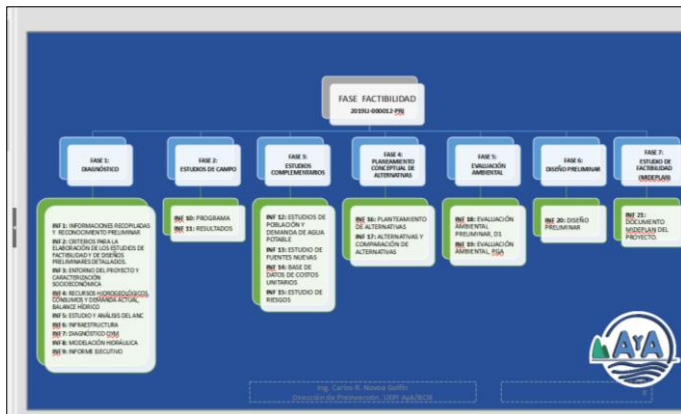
FASE FACTIBILIDAD
2019LI-000012-PRI

FASE 1:
DIAGNÓSTICO

INF 1: INFORMACIONES RECOPILADAS Y RECONOCIMIENTO PRELIMINAR
INF 2: CRITERIOS PARA LA ELABORACIÓN DE LOS ESTUDIOS DE FACTIBILIDAD Y DE DISEÑOS PRELIMINARES DETALLADOS.
INF 3: ENTORNO DEL PROYECTO Y CARACTERIZACIÓN SOCIOECONÓMICA
INF 4: RECURSOS HIDROGEOLÓGICOS, CONSUMOS Y DEMANDA ACTUAL, BALANCE HÍDRICO
INF 5: ESTUDIO Y ANÁLISIS DEL ANC
INF 6: INFRAESTRUCTURA
INF 7: DIAGNÓSTICO OYM
INF 8: MODELACIÓN HIDRÁULICA
INF 9: INFORME EJECUTIVO

FASE 2:
ESTUDIOS DE CAMPO

INF 10: PROGRAMA
INF 11: RESULTADOS

FASE 3:
ESTUDIOS COMPLEMENTARIOS

INF 12: ESTUDIOS DE POBLACIÓN Y DEMANDA DE AGUA POTABLE
INF 13: ESTUDIO DE FUENTES NUEVAS
INF 14: BASE DE DATOS DE COSTOS UNITARIOS
INF 15: ESTUDIO DE RIESGOS

FASE 4:
PLANEAMIENTO CONCEPTUAL DE ALTERNATIVAS

INF 16: PLANTEAMIENTO DE ALTERNATIVAS
INF 17: ALTERNATIVAS Y COMPARACIÓN DE ALTERNATIVAS

FASE 5:
EVALUACIÓN AMBIENTAL

INF 18: EVALUACIÓN AMBIENTAL PRELIMINAR, D1
INF 19: EVALUACIÓN AMBIENTAL, PGA

FASE 6:
DISEÑO PRELIMINAR

INF 20: DISEÑO PRELIMINAR

FASE 7:
ESTUDIO DE FACTIBILIDAD (MIDEPLAN)

INF 21: DOCUMENTO MIDEPLAN DEL PROYECTO.

AyA

Ing. Carlos R. Novoa Goffin
Dirección de Preinversión, UEN AyA/BCIE